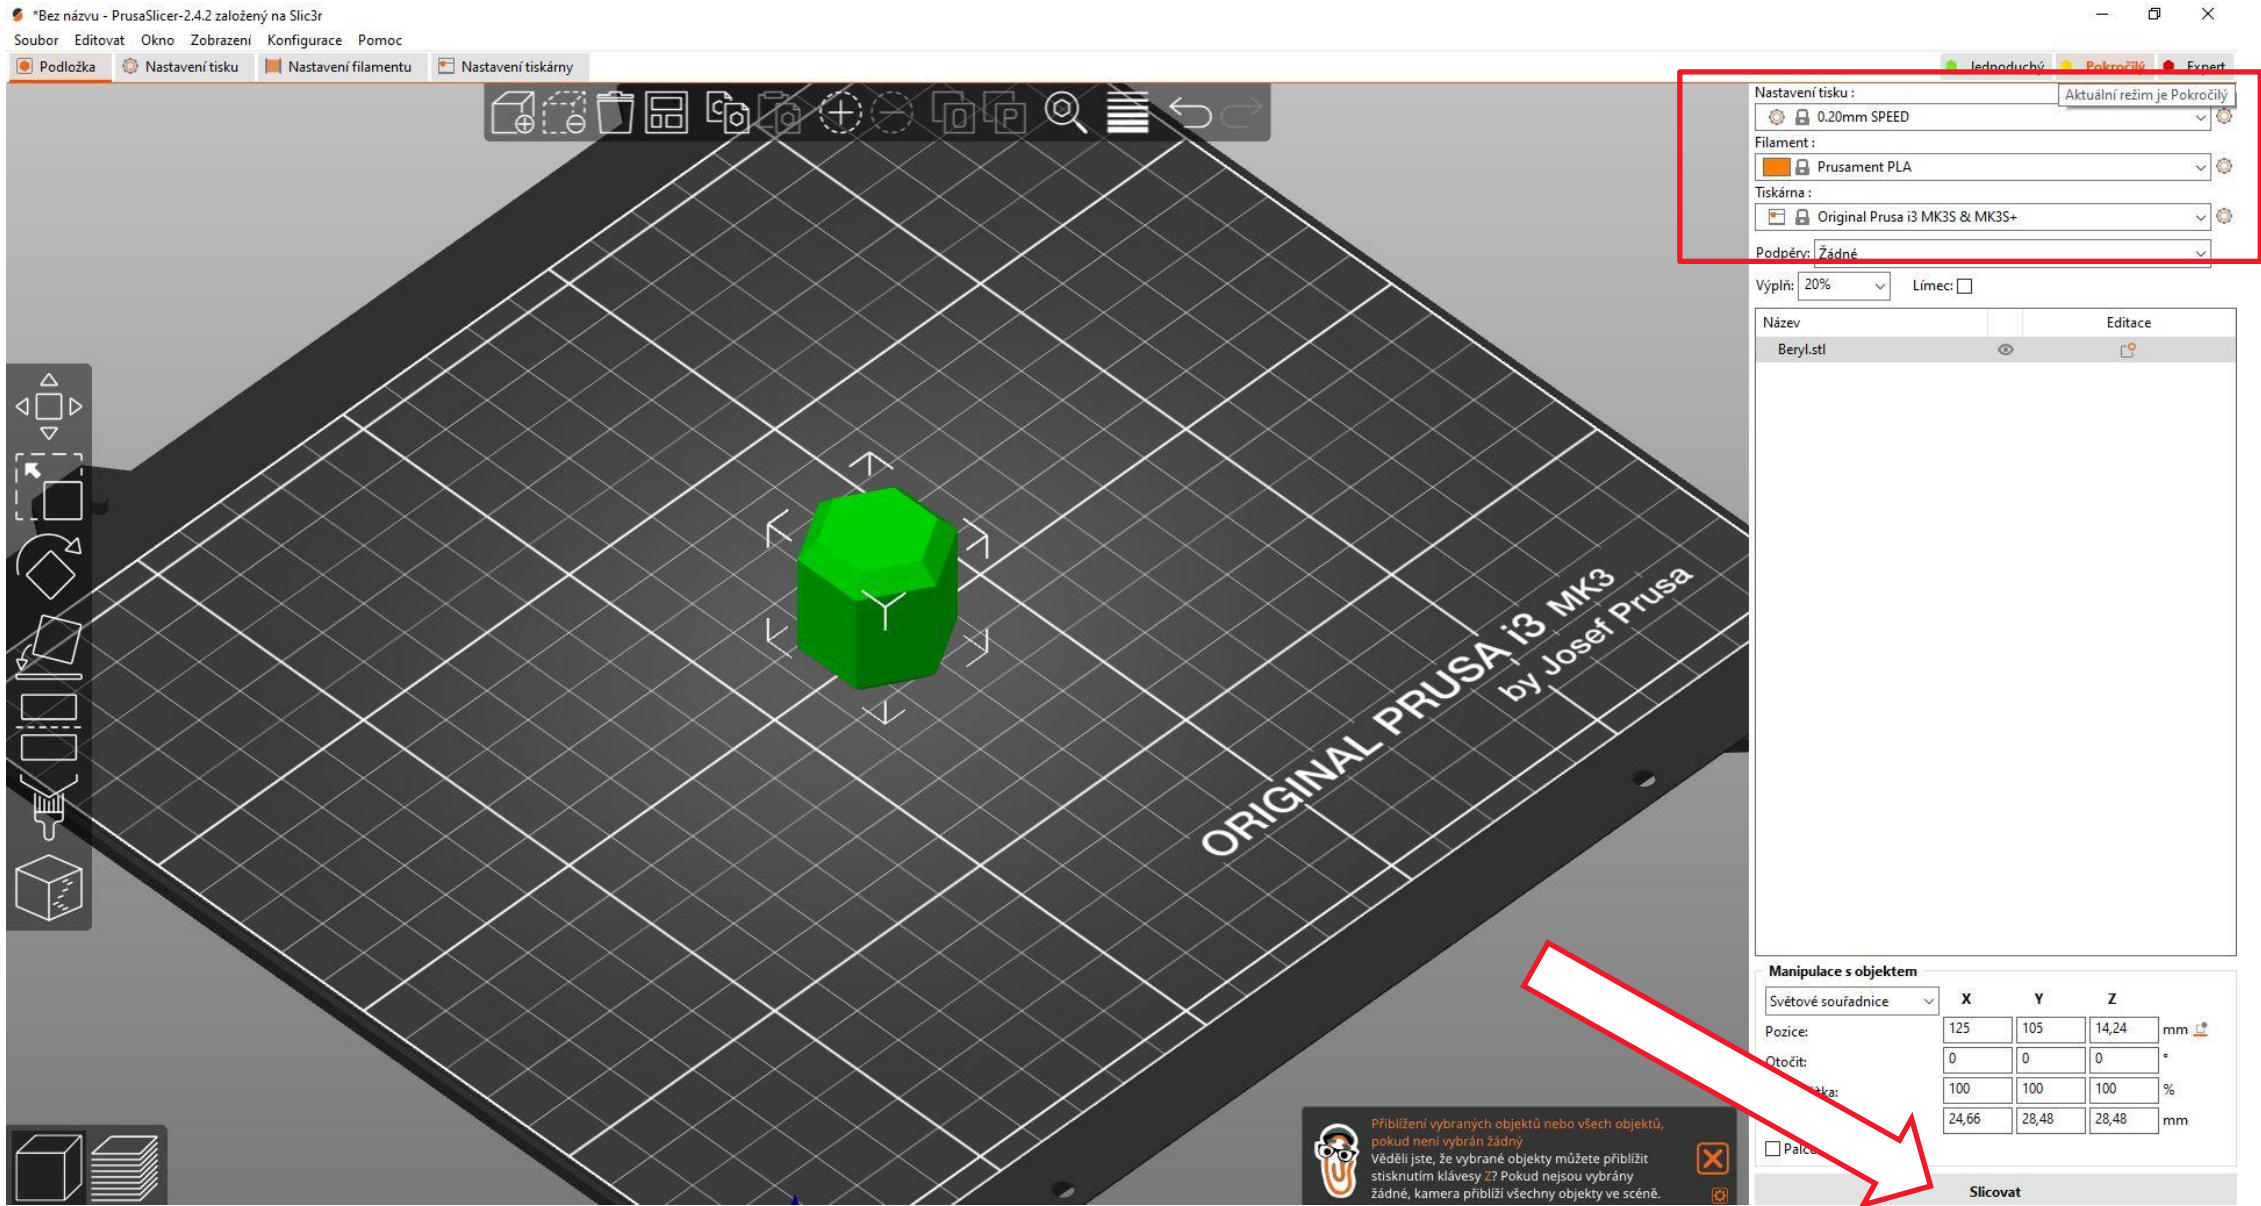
*Bez názvu - PrusaSlicer-2.4.2 založený na Slic3r

Soubor Editovat Okno Zobrazení Konfigurace Pomoc

Podložka Nastavení tisku Nastavení filamentu Nastavení tiskárny

Jednoduchý Pokročilý Expert

Nastavení tisku :
Aktuální režim je Pokročilý
0.20mm SPEED
Filament :
Prusament PLA
Tiskárna :
Original Prusa i3 MK3S & MK3S+
Podpěry: Žádné
Výplň: 20% Límec:

| Název | | Editace |
|---|---|---|
| Beryl.stl | | |

ORIGINAL PRUSA i3 MK3
by Josef Prusa

Manipulace s objektem

| Světové souřadnice | X | Y | Z | |
|---|---|---|---|---|
| Pozice: | 125 | 105 | 14,24 | mm |
| Otočit: | 0 | 0 | 0 | ° |
| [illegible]tka: | 100 | 100 | 100 | % |
| | 24,66 | 28,48 | 28,48 | mm |

Palc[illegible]

Přiblížení vybraných objektů nebo všech objektů, pokud není vybrán žádný
Věděli jste, že vybrané objekty můžete přiblížit stisknutím klávesy Z? Pokud nejsou vybrány žádné, kamera přiblíží všechny objekty ve scéně.

Slicovat